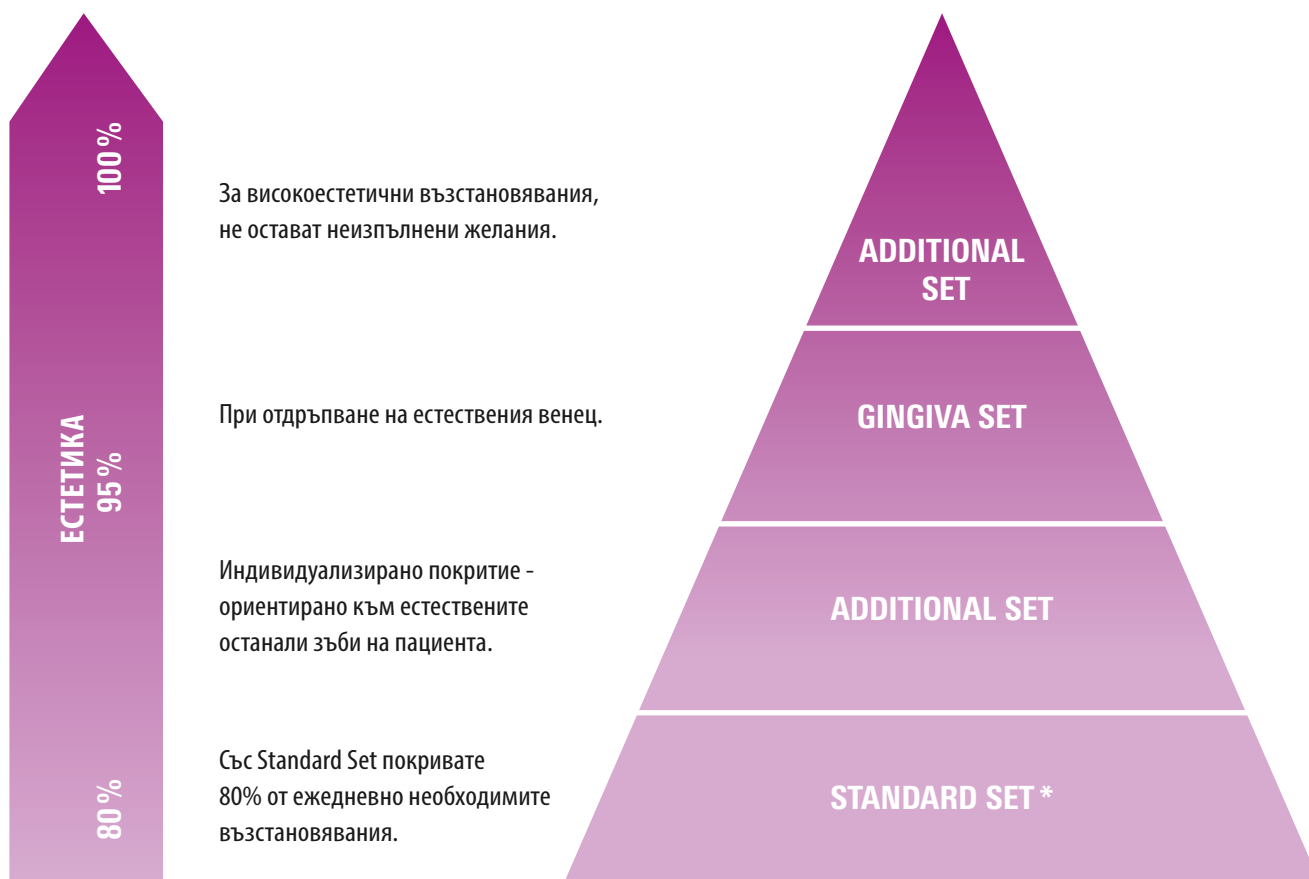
100 %

ЕСТЕТИКА
95 %

80 %

За високоестетични възстановявания, не остават неизпълнени желания.

При отдръпване на естествения венец.

Индивидуализирано покритие - ориентирано към естествените останали зъби на пациента.

Със Standard Set покривате 80% от ежедневно необходимите възстановявания.

ADDITIONAL SET

GINGIVA SET

ADDITIONAL SET

STANDARD SET *